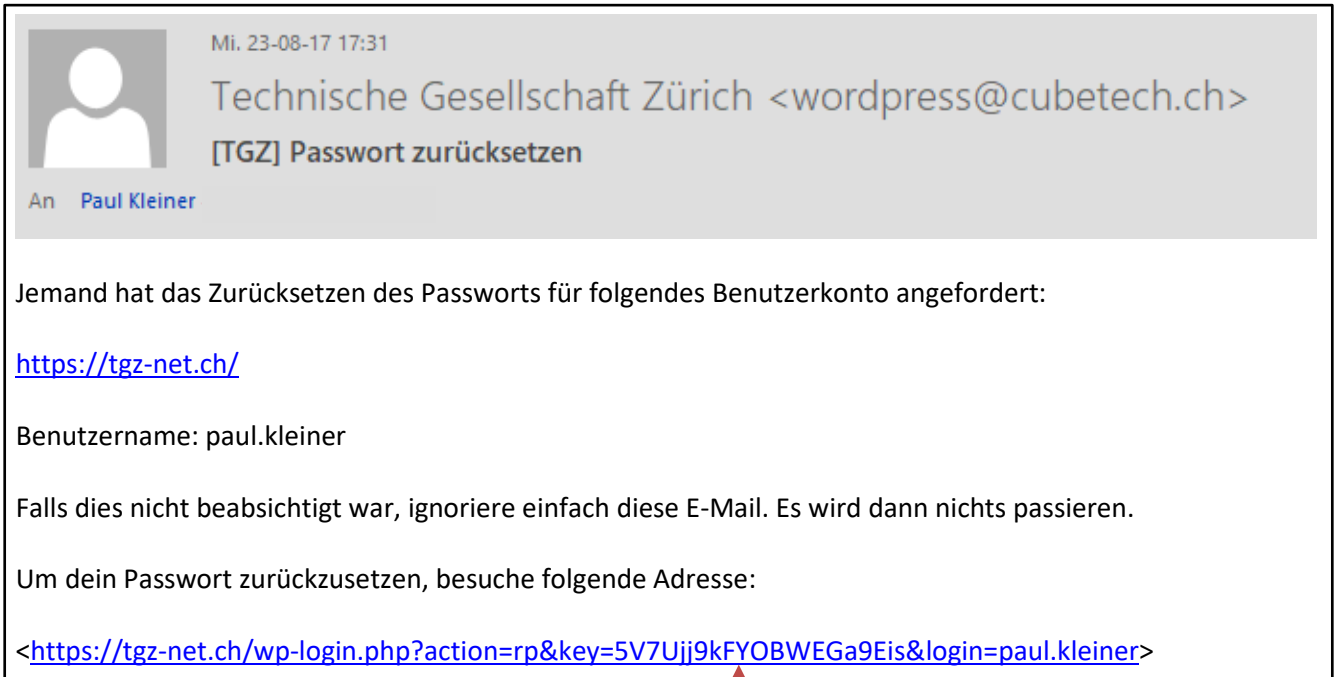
Mi. 23-08-17 17:31

Technische Gesellschaft Zürich <wordpress@cubetech.ch>

[TGZ] Passwort zurücksetzen

An Paul Kleiner

Jemand hat das Zurücksetzen des Passworts für folgendes Benutzerkonto angefordert:

https://tgz-net.ch/

Benutzername: paul.kleiner

Falls dies nicht beabsichtigt war, ignoriere einfach diese E-Mail. Es wird dann nichts passieren.

Um dein Passwort zurückzusetzen, besuche folgende Adresse:

<https://tgz-net.ch/wp-login.php?action=rp&key=5V7Ujj9kFYOBWEGa9Eis&login=paul.kleiner>